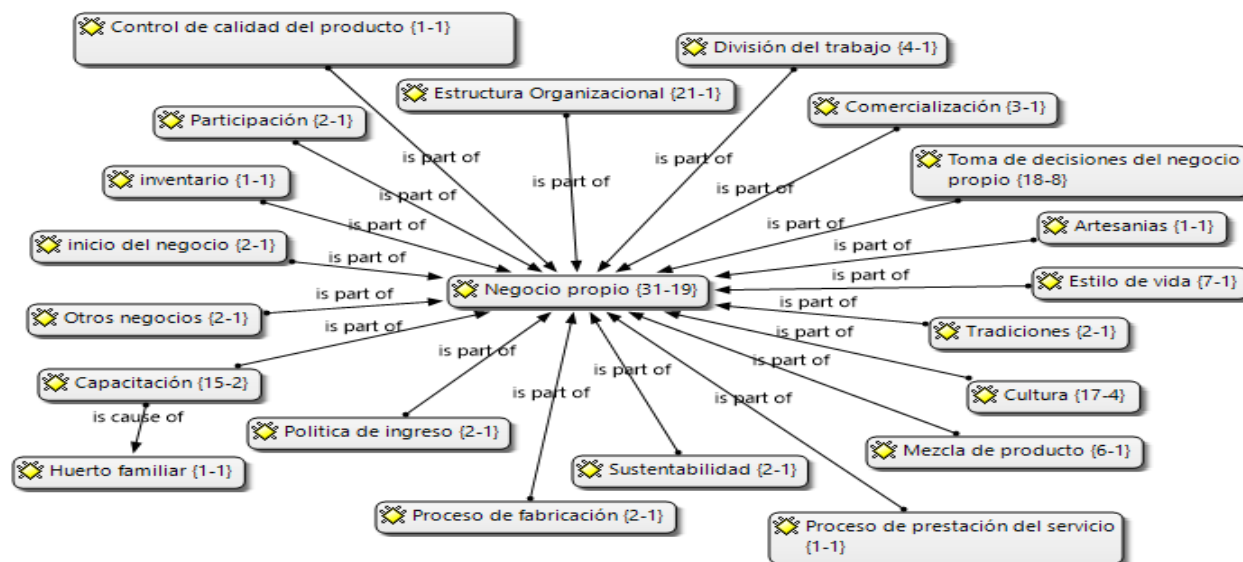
Control de calidad del producto {1-1}

División del trabajo {4-1}

Estructura Organizacional {21-1}

Comercialización {3-1}

Participación {2-1}

Toma de decisiones del negocio propio {18-8}

inventario {1-1}

Artesanias {1-1}

inicio del negocio {2-1}

Negocio propio {31-19}

Estilo de vida {7-1}

Otros negocios {2-1}

Tradiciones {2-1}

Capacitación {15-2}

Cultura {17-4}

Politica de ingreso {2-1}

Mezcla de producto {6-1}

Huerto familiar {1-1}

Sustentabilidad {2-1}

Proceso de fabricación {2-1}

Proceso de prestación del servicio {1-1}

is part of
is part of
is part of
is part of
is part of
is part of
is part of
is part of
is part of
is part of
is part of
is part of
is part of
is part of
is part of
is part of
is part of
is part of
is part of
is part of
is cause of